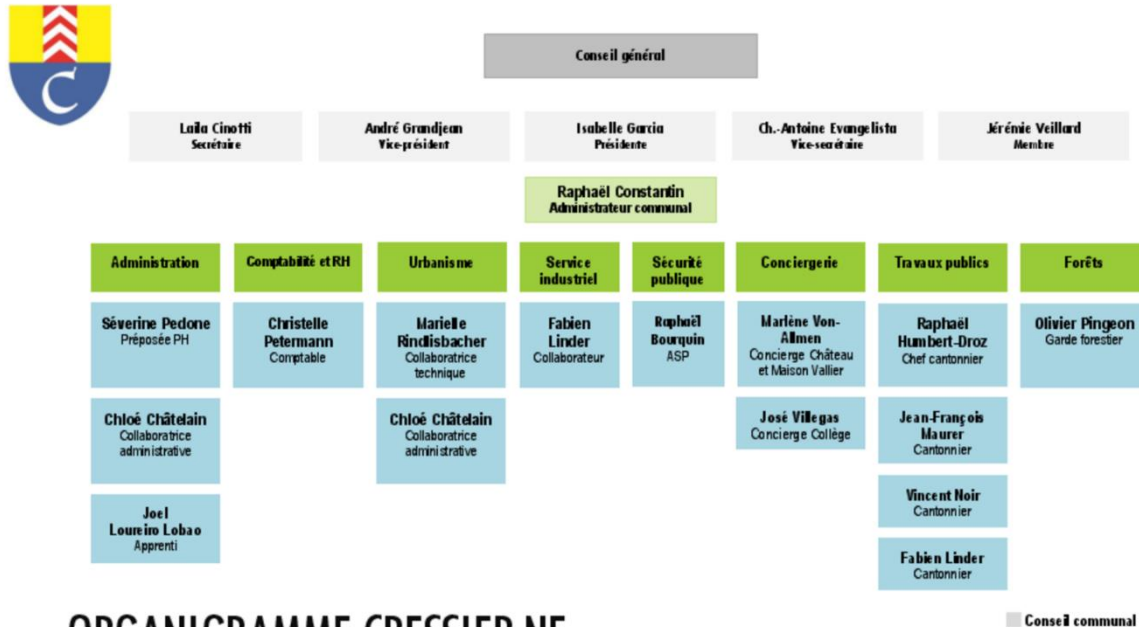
Conseil général

Laila Cinotti
Secrétaire

André Grandjean
Vice-président

Isabelle Garcia
Présidente

Ch.-Antoine Evangelista
Vice-secrétaire

Jérémie Veillard
Membre

Raphaël Constantin
Administrateur communal

Administration

Comptabilité et RH

Urbanisme

Service industriel

Sécurité publique

Conciergerie

Travaux publics

Forêts

Séverine Pedone
Préposée PH

Chloé Châtelain
Collaboratrice administrative

Joel Loureiro Lobao
Apprenti

Christelle Petermann
Comptable

Marielle Rindlisbacher
Collaboratrice technique

Chloé Châtelain
Collaboratrice administrative

Fabien Linder
Collaborateur

Raphaël Bourquin
ASP

Marlène Von-Allmen
Concierge Château et Maison Vallier

José Villegas
Concierge Collège

Raphaël Humbert-Droz
Chef cantonnier

Jean-François Maurer
Cantonnier

Vincent Noir
Cantonnier

Fabien Linder
Cantonnier

Olivier Pingeon
Garde forestier

ORGANIGRAMME CRESSIER NE

Conseil communal